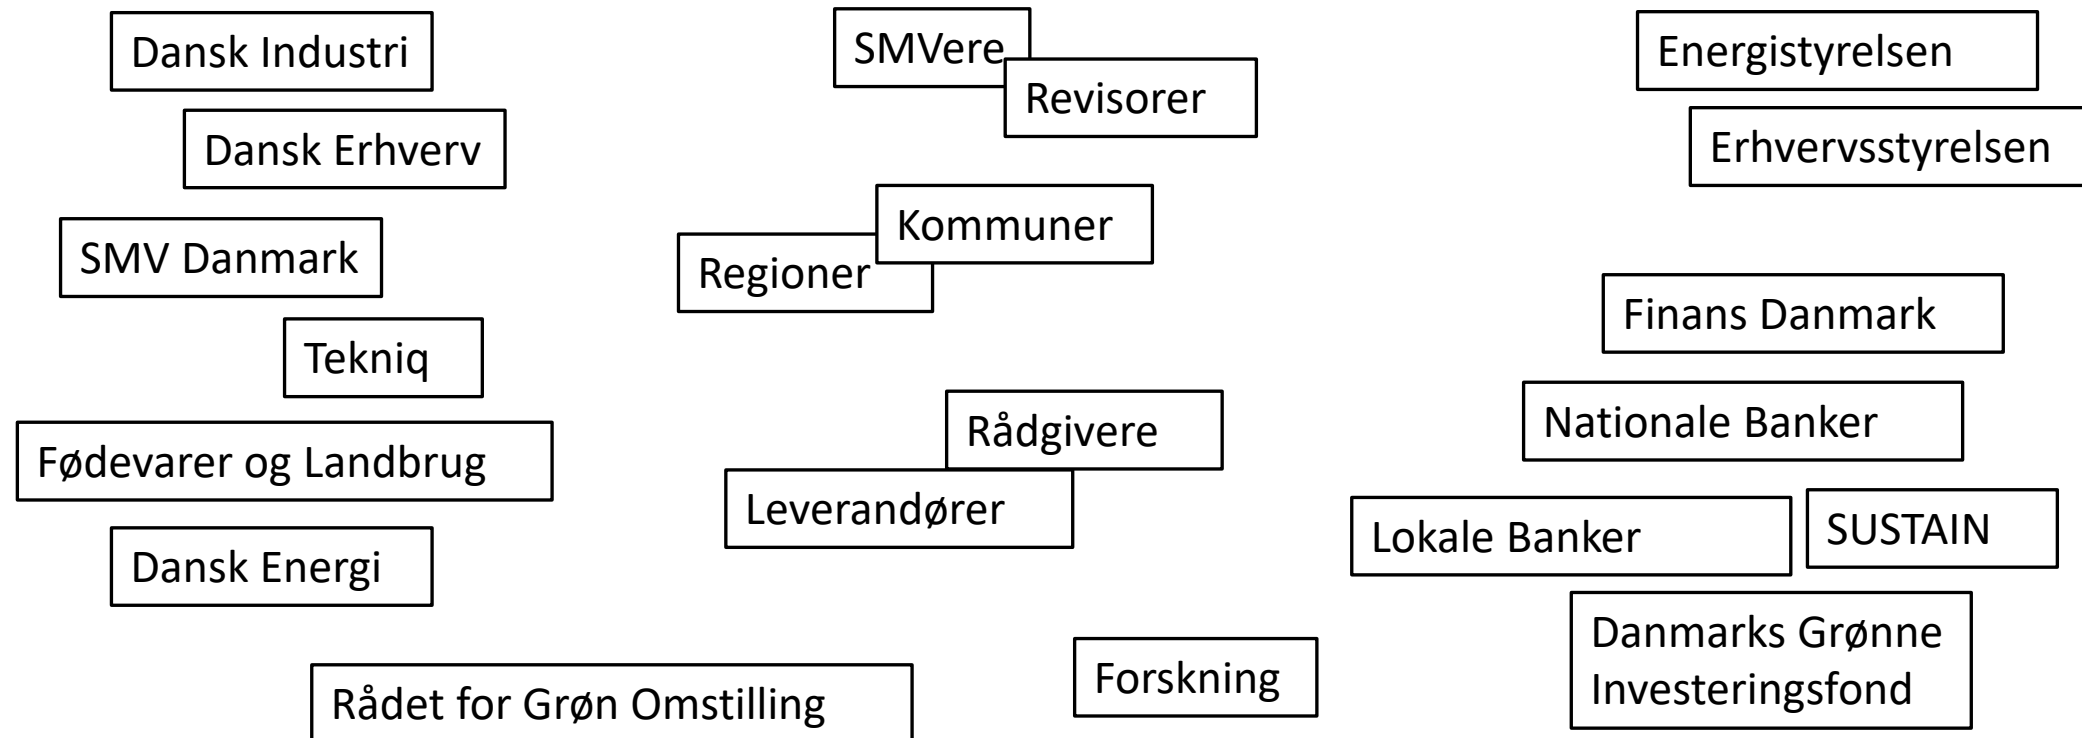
Dansk Industri

SMVere

Revisorer

Energistyrelsen

Dansk Erhverv

Erhvervsstyrelsen

Kommuner

SMV Danmark

Regioner

Finans Danmark

Tekniq

Rådgivere

Nationale Banker

Fødevarer og Landbrug

Leverandører

Lokale Banker

SUSTAIN

Dansk Energi

Danmarks Grønne Investeringsfond

Forskning

Rådet for Grøn Omstilling